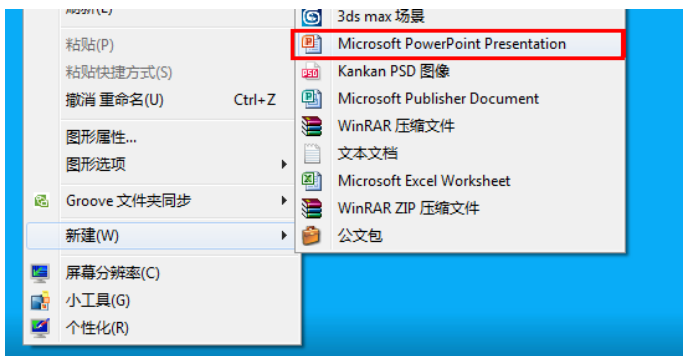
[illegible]
粘贴(P)
粘贴快捷方式(S)
撤消 重命名(U) Ctrl+Z
图形属性...
图形选项
Groove 文件夹同步
新建(W)
屏幕分辨率(C)
小工具(G)
个性化(R)

3ds max 场景
Microsoft PowerPoint Presentation
Kankan PSD 图像
Microsoft Publisher Document
WinRAR 压缩文件
文本文档
Microsoft Excel Worksheet
WinRAR ZIP 压缩文件
公文包